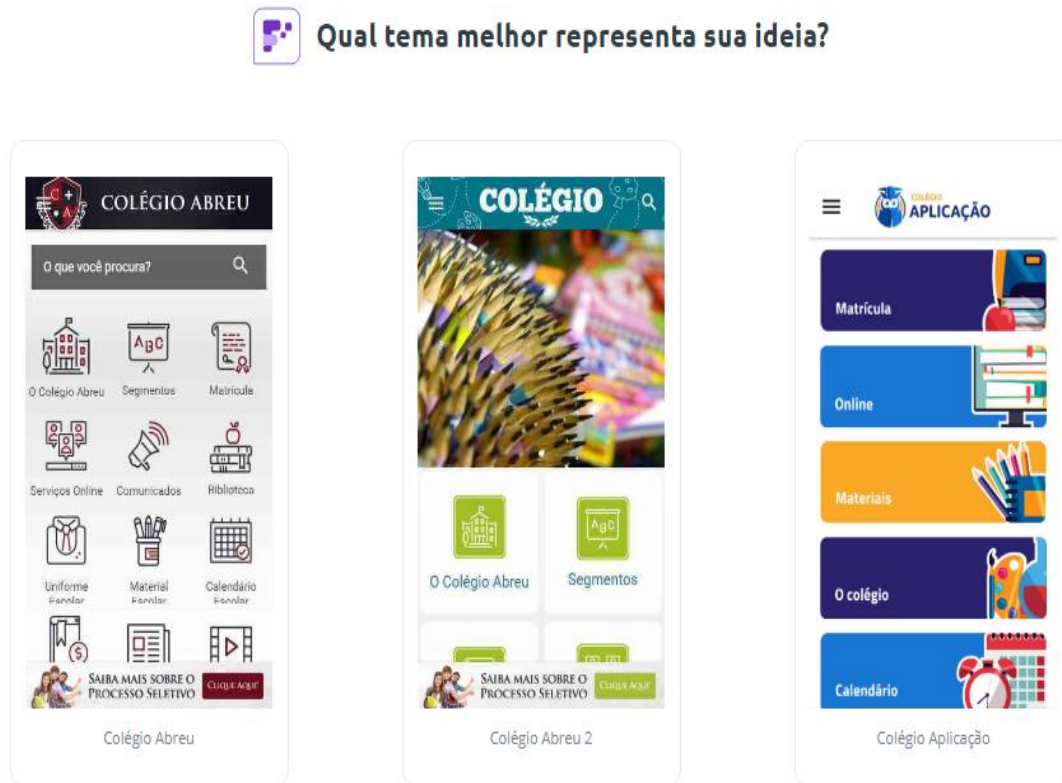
Qual tema melhor representa sua ideia?

COLÉGIO ABREU

O que você procura?

O Colégio Abreu
Segmentos
Matrícula
Serviços Online
Comunicados
Biblioteca
Uniforme Escolar
Material Escolar
Calendário Escolar

SAIBA MAIS SOBRE O PROCESSO SELETIVO
CLIQUE AQUI!

Colégio Abreu

COLÉGIO

O Colégio Abreu
Segmentos

SAIBA MAIS SOBRE O PROCESSO SELETIVO
CLIQUE AQUI!

Colégio Abreu 2

COLÉGIO APLICAÇÃO

Matrícula
Online
Materiais
O colégio
Calendário

Colégio Aplicação